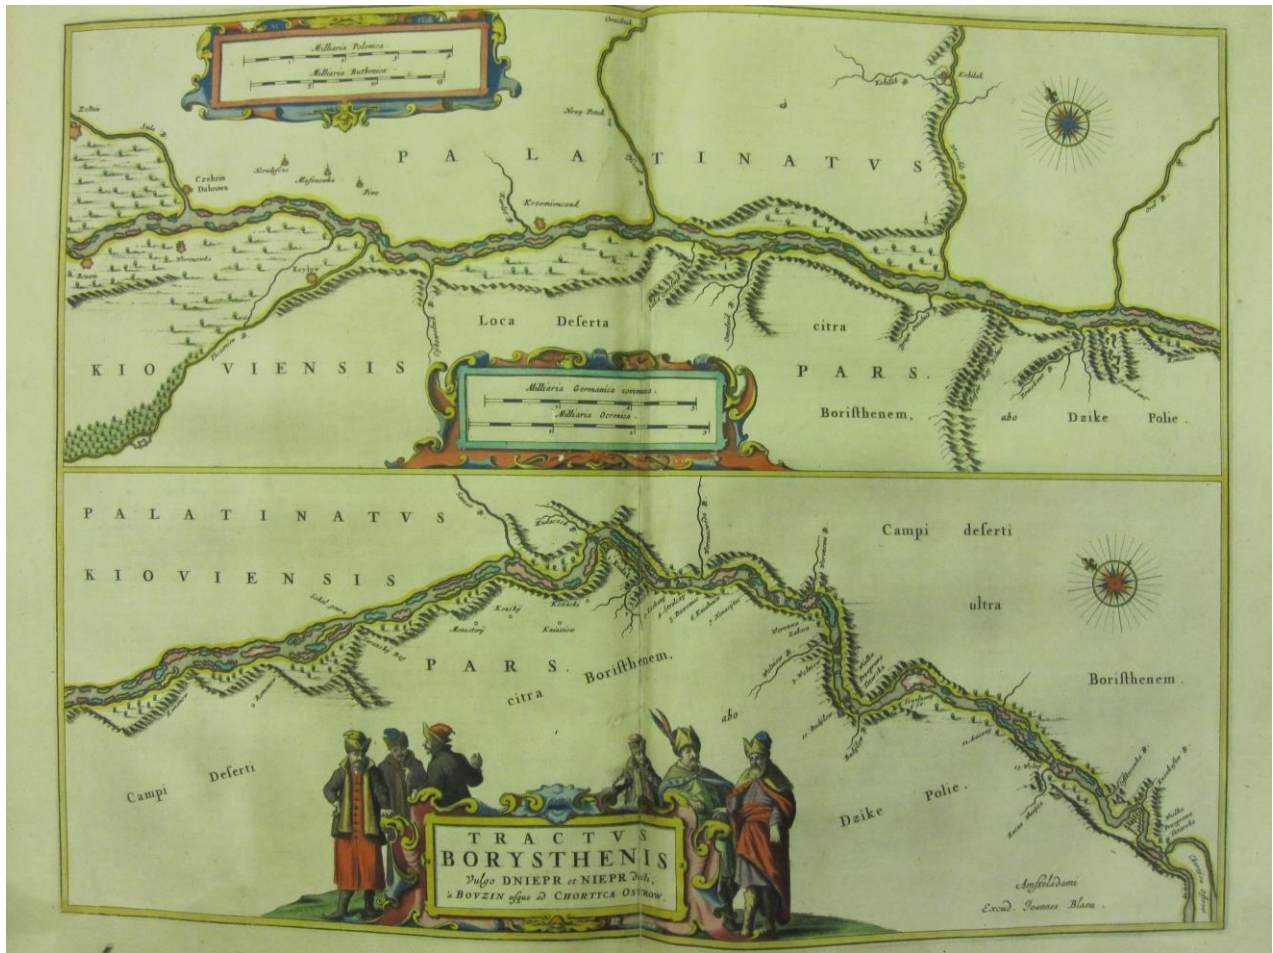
Milliaria Polonica

Milliaria Ruthenica

PALATINATVS

Czehrin

Dobrowa

Kremienczuk

Krylow

Loca Deserta

citra

KIOVIENSIS

PARS.

Milliaria Germanica communia.

Milliaria Ocrenica.

Boristhenem,

abo

Dzike Polie.

Kobelak

PALATINATVS

KIOVIENSIS

PARS.

citra

Boristhenem,

abo

Campi deserti

ultra

Boristhenem.

Campi Deserti

Dzike

Polie.

TRACTVS BORYSTHENIS Vulgo DNIEPR et NIEPR dicti, a BOVZIN usque ad CHORTYCA OSTROW.

Amstelodami Excud. Ioannes Blaeu.